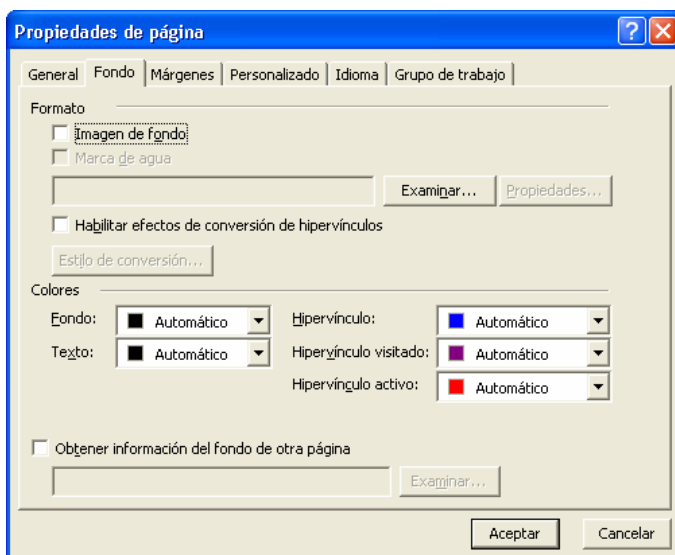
Propiedades de página

General | Fondo | Márgenes | Personalizado | Idioma | Grupo de trabajo

Formato

Imagen de fondo

Marca de agua

Examinar... | Propiedades...

Habilitar efectos de conversión de hipervínculos

Estilo de conversión...

Colores

Fondo: Automático

Texto: Automático

Hipervínculo: Automático

Hipervínculo visitado: Automático

Hipervínculo activo: Automático

Obtener información del fondo de otra página

Examinar...

Aceptar | Cancelar